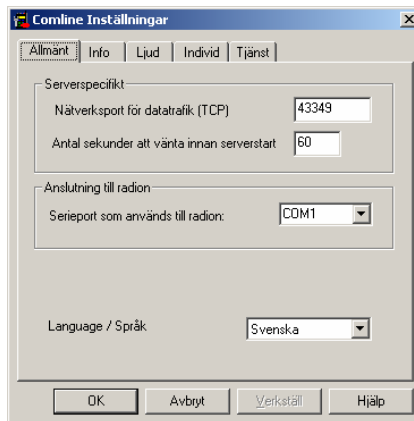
Comline Inställningar

Allmänt | Info | Ljud | Individ | Tjänst

Serverspecifikt

Nätverksport för datatrafik (TCP) 43349

Antal sekunder att vänta innan serverstart 60

Anslutning till radion

Serieport som används till radion: COM1

Language / Språk Svenska

OK Avbryt Verkställ Hjälp